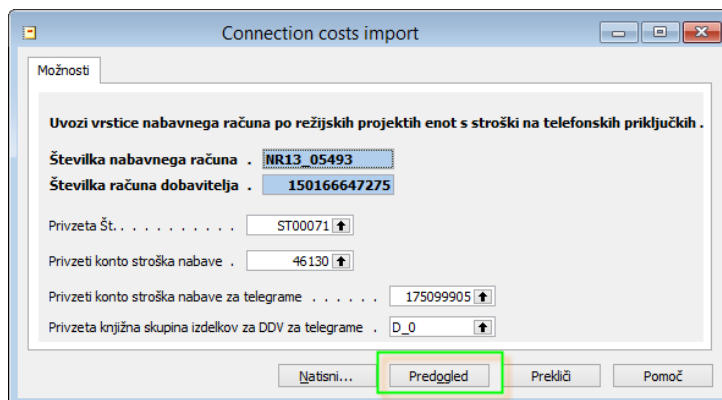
Connection costs import

Možnosti

Uvozi vrstice nabavnega računa po režijskih projektih enot s stroški na telefonskih priključkih .

Številka nabavnega računa . NR13_05493

Številka računa dobavitelja . 150166647275

Privzeta Št. . . . . . . . . . . . ST00071

Privzeti konto stroška nabave . 46130

Privzeti konto stroška nabave za telegrame . . . . . . 175099905

Privzeta knjižna skupina izdelkov za DDV za telegrame . D_0

Natisni...

Predogled

Prekliči

Pomoč